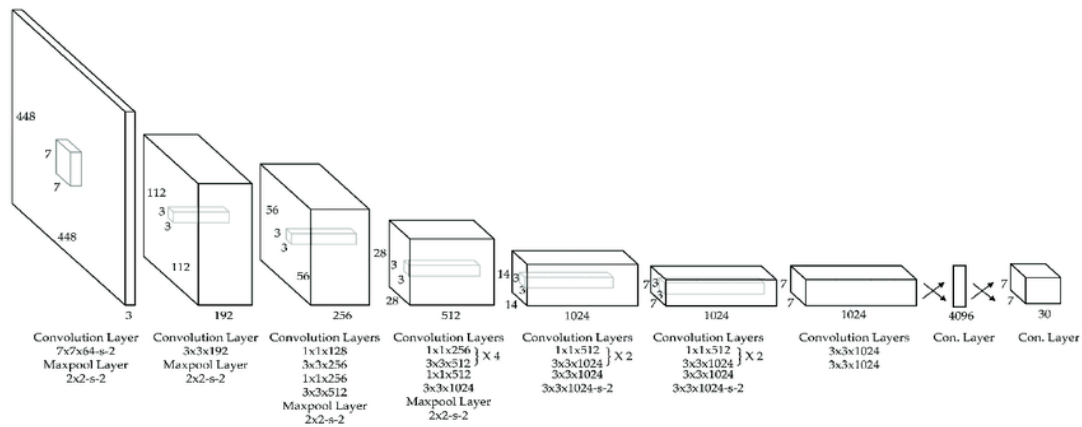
448

7

7

448

3

112

3

3

112

192

56

3

3

56

256

28

3

3

28

512

14

3

3

14

1024

7

3

3

7

1024

7

7

1024

4096

7

7

30

Convolution Layer
7x7x64-s-2
Maxpool Layer
2x2-s-2

Convolution Layer
3x3x192
Maxpool Layer
2x2-s-2

Convolution Layers
1x1x128
3x3x256
1x1x256
3x3x512
Maxpool Layer
2x2-s-2

Convolution Layers
1x1x256
3x3x512 } X 4
1x1x512
3x3x1024
Maxpool Layer
2x2-s-2

Convolution Layers
1x1x512
3x3x1024 } X 2
3x3x1024
3x3x1024-s-2

Convolution Layers
1x1x512
3x3x1024 } X 2
3x3x1024
3x3x1024-s-2

Convolution Layers
3x3x1024
3x3x1024

Con. Layer

Con. Layer